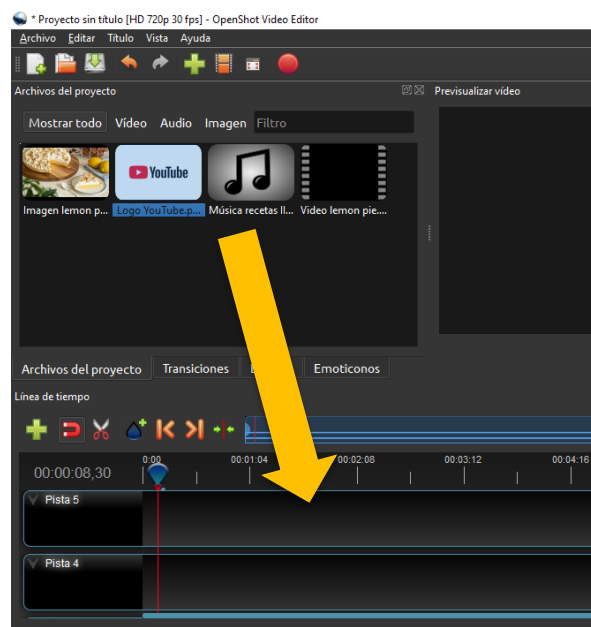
* Proyecto sin título [HD 720p 30 fps] - OpenShot Video Editor

Archivo Editar Título Vista Ayuda

Archivos del proyecto

Previsualizar vídeo

Mostrar todo Vídeo Audio Imagen Filtro

YouTube

Imagen lemon p... Logo YouTube.p... Música recetas II... Video lemon pie....

Archivos del proyecto Transiciones E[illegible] Emoticonos

Línea de tiempo

00:00:08,30

0:00 00:01:04 00:02:08 00:03:12 00:04:16

Pista 5

Pista 4